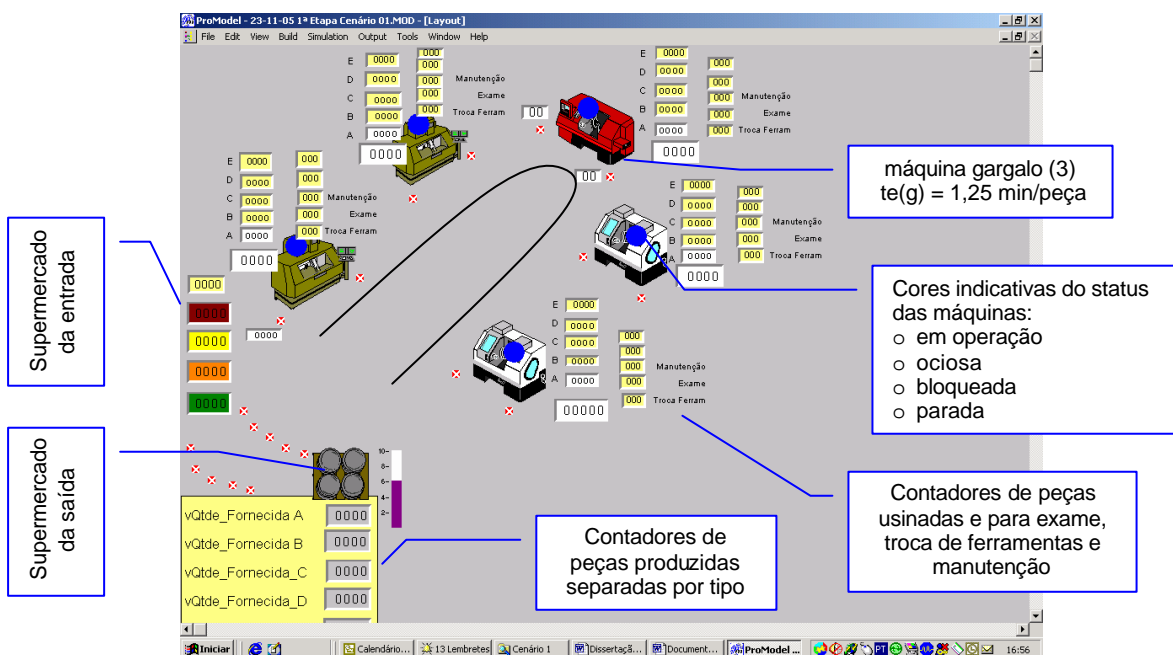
ProModel - 23-11-05 1ª Etapa Cenário 01.MOD - [Layout]

File Edit View Build Simulation Output Tools Window Help

E 0000 000
D 0000 000 Manutenção
C 0000 000 Exame
B 0000 000 Troca Ferram 00
A 0000 000
0000

E 0000
D 0000 000
C 0000 000 Manutenção
B 0000 000 Exame
A 0000 000 Troca Ferram
0000

E 0000 000
D 0000 000
C 0000 000 Manutenção
B 0000 000 Exame
A 0000 000 Troca Ferram
0000

00

E 0000 000
D 0000 000
C 0000 000 Manutenção
B 0000 000 Exame
A 0000 000 Troca Ferram
0000

E 0000
D 0000
C 0000 000
B 0000 000 Manutenção
A 0000 000 Exame
000 Troca Ferram
00000

0000
0000
0000
0000
0000
0000

10
8
6
4
2

vQtde_Fornecida A 0000
vQtde_Fornecida B 0000
vQtde_Fornecida_C 0000
vQtde_Fornecida_D 0000

máquina gargalo (3)
te(g) = 1,25 min/peça

Supermercado da entrada

Cores indicativas do status das máquinas:
o em operação
o ociosa
o bloqueada
o parada

Supermercado da saída

Contadores de peças usinadas e para exame, troca de ferramentas e manutenção

Contadores de peças produzidas separadas por tipo

Iniciar | Calendário... | 13 Lembretes | Cenário 1 | Dissertaçã... | Document... | ProModel ... | 16:56